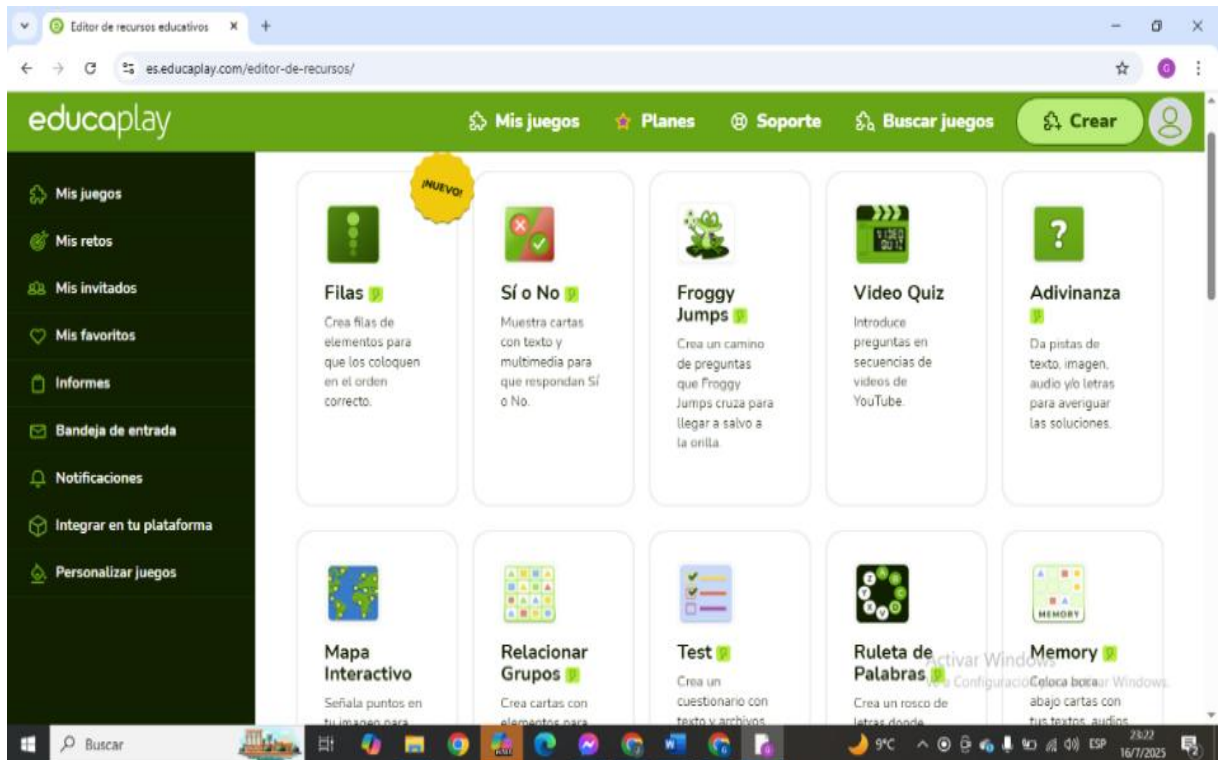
Editor de recursos educativos ×
es.educaplay.com/editor-de-recursos/

educaplay
Mis juegos
Planes
Soporte
Buscar juegos
Crear

Mis juegos
Mis retos
Mis invitados
Mis favoritos
Informes
Bandeja de entrada
Notificaciones
Integrar en tu plataforma
Personalizar juegos

¡NUEVO!

Filas
Crea filas de elementos para que los coloquen en el orden correcto.

Sí o No
Muestra cartas con texto y multimedia para que respondan Sí o No.

Froggy Jumps
Crea un camino de preguntas que Froggy Jumps cruza para llegar a salvo a la orilla.

Video Quiz
Introduce preguntas en secuencias de videos de YouTube.

Adivinanza
Da pistas de texto, imagen, audio y/o letras para averiguar las soluciones.

Mapa Interactivo
Señala puntos en tu imagen para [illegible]

Relacionar Grupos
Crea cartas con elementos para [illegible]

Test
Crea un cuestionario con texto y archivos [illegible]

Ruleta de Palabras
Crea un rosco de letras donde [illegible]

Memory
Coloca boca abajo cartas con tus textos, audios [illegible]

Activar Windows
Ve a Configuración para activar Windows.

Buscar
9°C
ESP
23:22
16/7/2025